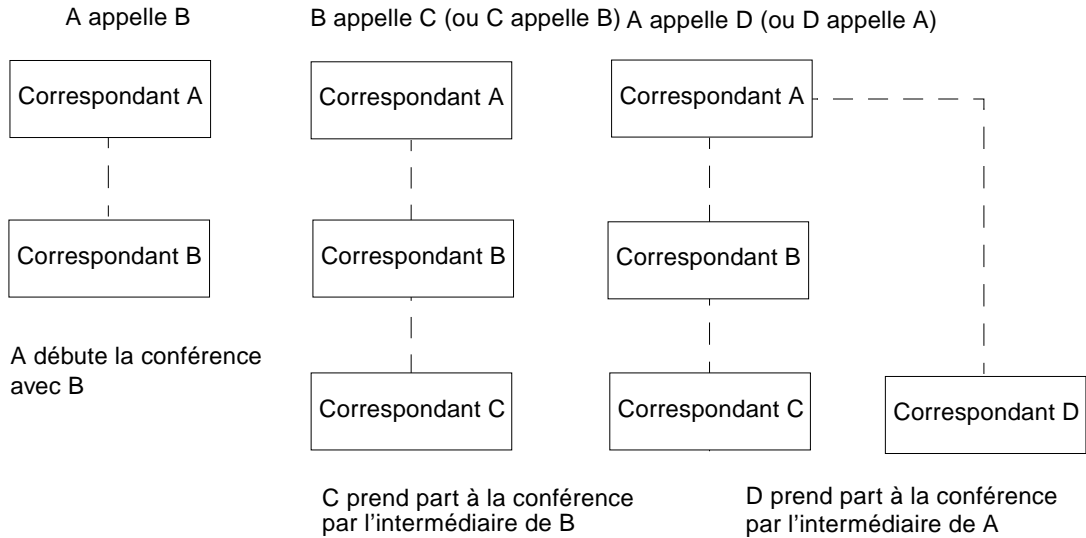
A appelle B

B appelle C (ou C appelle B)

A appelle D (ou D appelle A)

Correspondant A

Correspondant B

A débute la conférence avec B

Correspondant A

Correspondant B

Correspondant C

C prend part à la conférence par l'intermédiaire de B

Correspondant A

Correspondant B

Correspondant C

Correspondant D

D prend part à la conférence par l'intermédiaire de A